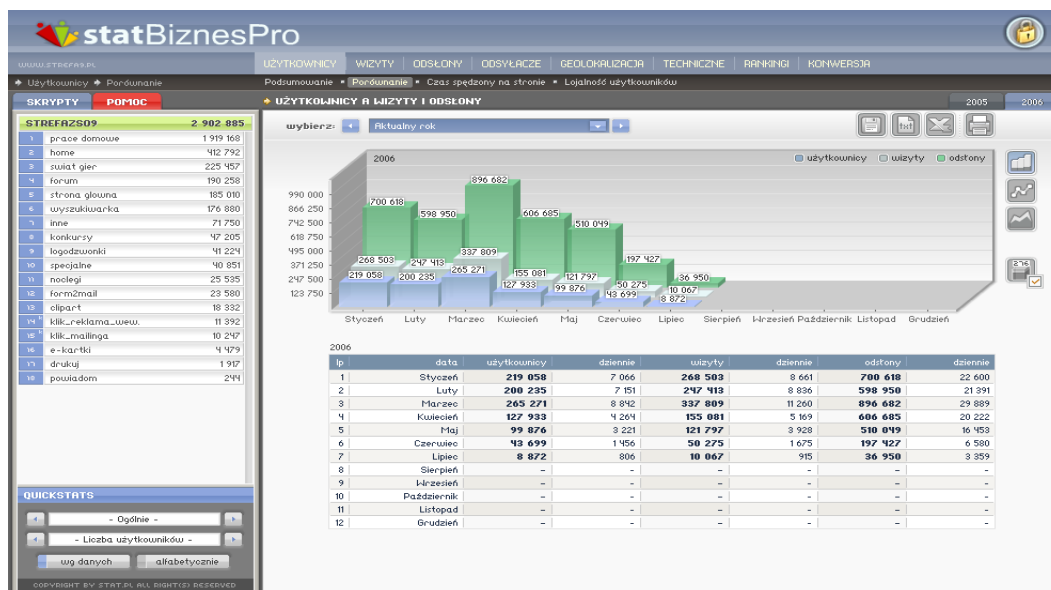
statBiznesPro

WWW.STREFA09.PL

UŻYTKOWNICY | WIZYTY | ODSŁONY | ODSYŁACZE | GEOLOKALIZACJA | TECHNICZNE | RANKINGI | KONWERSJA

Użytkownicy ◆ Porównanie

Podsumowanie ▪ Porównanie ▪ Czas spędzony na stronie ▪ Lojalność użytkowników

SKRYPTY | POMOC

UŻYTKOWNICY A WIZYTY I ODSŁONY

2005 | 2006

| | STREFA09 | 2 902 885 |
|---|---|---|
| 1 | praca domowa | 1 919 168 |
| 2 | home | 412 792 |
| 3 | swiat gier | 225 457 |
| 4 | forum | 190 258 |
| 5 | strona glowna | 185 010 |
| 6 | wyszukiwarka | 176 880 |
| 7 | inne | 71 750 |
| 8 | konkursy | 47 205 |
| 9 | logodzwonki | 41 224 |
| 10 | specjalne | 40 851 |
| 11 | noclegi | 25 535 |
| 12 | form2mail | 23 580 |
| 13 | clipart | 18 332 |
| 14 | klik_reklama_www. | 11 392 |
| 15 | klik_mailinga | 10 247 |
| 16 | e-kartki | 4 479 |
| 17 | drukuj | 1 917 |
| 18 | powiadom | 244 |

QUICKSTATS

- Ogólnie -

- Liczba użytkowników -

wg danych | alfabetycznie

COPYRIGHT BY STAT.PL ALL RIGHT(S) RESERVED

wybierz: Aktualny rok

2006 ▪ użytkownicy ▪ wizyty ▪ odsłony

990 000
866 250
742 500
618 750
495 000
371 250
247 500
123 750

700 618, 598 950, 896 682, 606 685, 510 049, 197 427, 36 950
268 503, 247 413, 337 809, 155 081, 121 797, 50 275, 10 067
219 058, 200 235, 265 271, 127 933, 99 876, 43 699, 8 872

Styczeń Luty Marzec Kwiecień Maj Czerwiec Lipiec Sierpień Wrzesień Październik Listopad Grudzień

2006

| lp | data | użytkownicy | dziennie | wizyty | dziennie | odsłony | dziennie |
|---|---|---|---|---|---|---|---|
| 1 | Styczeń | 219 058 | 7 066 | 268 503 | 8 661 | 700 618 | 22 600 |
| 2 | Luty | 200 235 | 7 151 | 247 413 | 8 836 | 598 950 | 21 391 |
| 3 | Marzec | 265 271 | 8 842 | 337 809 | 11 260 | 896 682 | 29 889 |
| 4 | Kwiecień | 127 933 | 4 264 | 155 081 | 5 169 | 606 685 | 20 222 |
| 5 | Maj | 99 876 | 3 221 | 121 797 | 3 928 | 510 049 | 16 453 |
| 6 | Czerwiec | 43 699 | 1 456 | 50 275 | 1 675 | 197 427 | 6 580 |
| 7 | Lipiec | 8 872 | 806 | 10 067 | 915 | 36 950 | 3 359 |
| 8 | Sierpień | - | - | - | - | - | - |
| 9 | Wrzesień | - | - | - | - | - | - |
| 10 | Październik | - | - | - | - | - | - |
| 11 | Listopad | - | - | - | - | - | - |
| 12 | Grudzień | - | - | - | - | - | - |